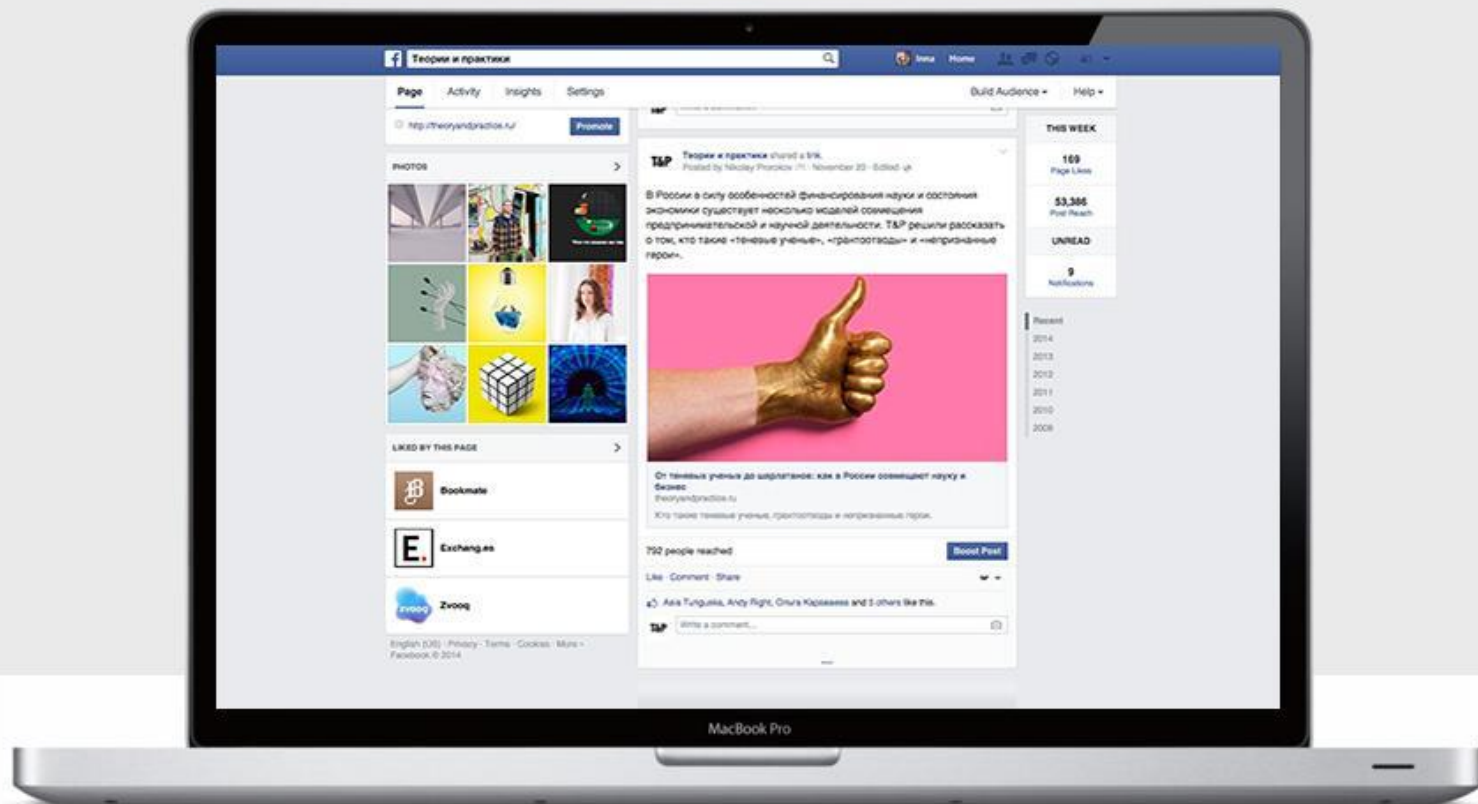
Теории и практики

Inna Home

Page Activity Insights Settings

Build Audience ▾ Help ▾

http://theoryandpractice.ru/ Promote

PHOTOS

LIKED BY THIS PAGE

Bookmate

Exchang.es

Zvooq

English (US) · Privacy · Terms · Cookies · More · Facebook © 2014

T&P Теории и практики shared a link.
Posted by Nikolay Prorokov [?] · November 20 · Edited

В России в силу особенностей финансирования науки и состояния экономики существует несколько моделей совмещения предпринимательской и научной деятельности. T&P решили рассказать о том, кто такие «теневые ученые», «грантоеды» и «непризнанные герои».

От теневых ученых до шарлатанов: как в России совмещают науку и бизнес
theoryandpractice.ru
Кто такие теневые ученые, грантоеды и непризнанные герои.

792 people reached

Boost Post

Like · Comment · Share

Asia Tunguska, Andy Right, Ольга Карамаева and 5 others like this.

Write a comment...

THIS WEEK

169
Page Likes

53,386
Post Reach

UNREAD

9
Notifications

Recent
2014
2013
2012
2011
2010
2009

MacBook Pro